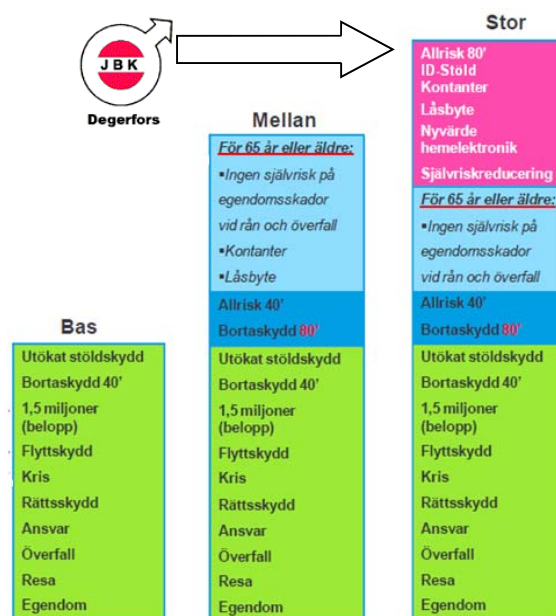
JBK
Degerfors

Bas
Utökat stöldskydd
Bortaskydd 40'
1,5 miljoner (belopp)
Flyttskydd
Kris
Rättsskydd
Ansvar
Överfall
Resa
Egendom

Mellan
För 65 år eller äldre:
▪Ingen självrisk på egendomsskador vid rån och överfall
▪Kontanter
▪Låsbyte
Allrisk 40'
Bortaskydd 80'
Utökat stöldskydd
Bortaskydd 40'
1,5 miljoner (belopp)
Flyttskydd
Kris
Rättsskydd
Ansvar
Överfall
Resa
Egendom

Stor
Allrisk 80'
ID-Stöld
Kontanter
Låsbyte
Nyvärde hemelektronik
Självriskreducering
För 65 år eller äldre:
▪Ingen självrisk på egendomsskador vid rån och överfall
Allrisk 40'
Bortaskydd 80'
Utökat stöldskydd
Bortaskydd 40'
1,5 miljoner (belopp)
Flyttskydd
Kris
Rättsskydd
Ansvar
Överfall
Resa
Egendom